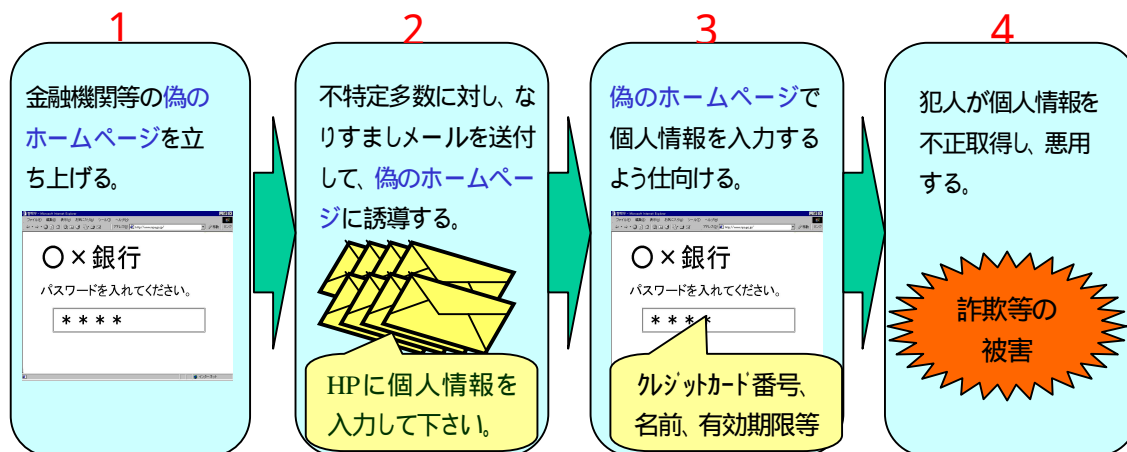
1

金融機関等の偽のホームページを立ち上げる。

〇×銀行

パスワードを入れてください。

＊＊＊＊

2

不特定多数に対し、なりすましメールを送付して、偽のホームページに誘導する。

HPに個人情報を入力して下さい。

3

偽のホームページで個人情報を入力するよう仕向ける。

〇×銀行

パスワードを入れてください。

＊＊＊＊

クレジットカード番号、名前、有効期限等

4

犯人が個人情報を不正取得し、悪用する。

詐欺等の被害